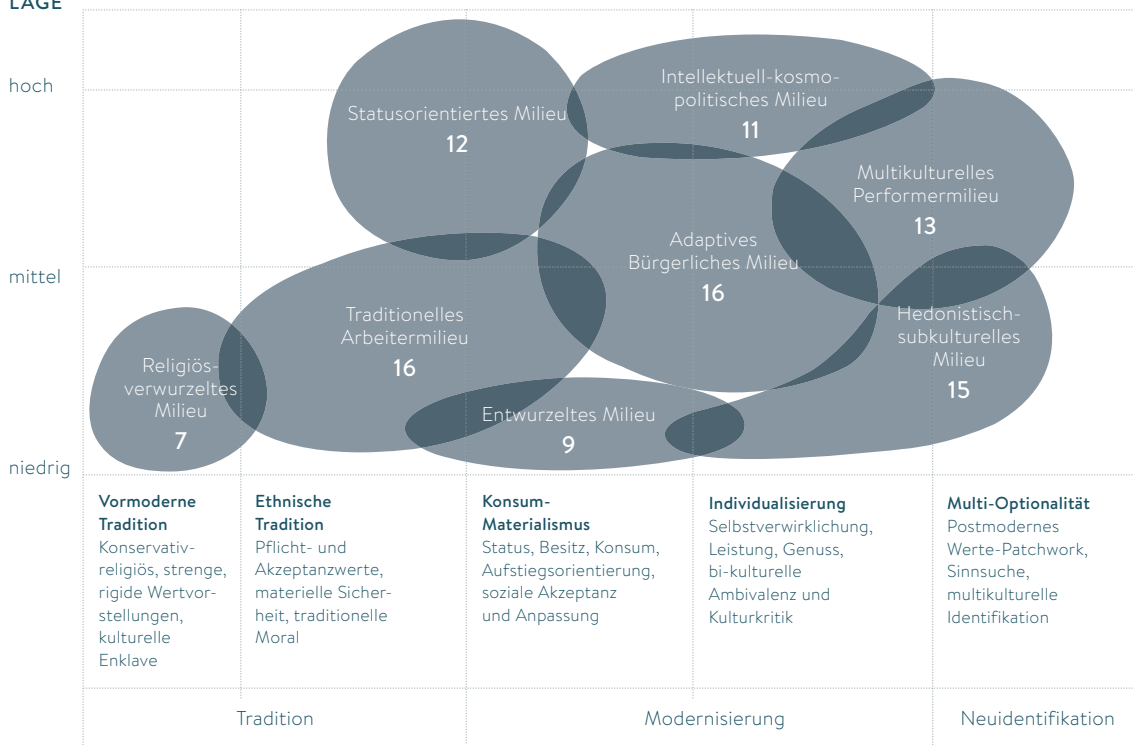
LAGE

hoch

mittel

niedrig

Statusorientiertes Milieu
12

Intellektuell-kosmopolitisches Milieu
11

Multikulturelles Performermilieu
13

Adaptives Bürgerliches Milieu
16

Traditionelles Arbeitermilieu
16

Hedonistisch-subkulturelles Milieu
15

Religiös-verwurzeltes Milieu
7

Entwurzeltes Milieu
9

**Vormoderne Tradition**
Konservativ-religiös, strenge, rigide Wertvorstellungen, kulturelle Enklave

**Ethnische Tradition**
Pflicht- und Akzeptanzwerte, materielle Sicherheit, traditionelle Moral

**Konsum-Materialismus**
Status, Besitz, Konsum, Aufstiegsorientierung, soziale Akzeptanz und Anpassung

**Individualisierung**
Selbstverwirklichung, Leistung, Genuss, bi-kulturelle Ambivalenz und Kulturkritik

**Multi-Optionalität**
Postmodernes Werte-Patchwork, Sinnsuche, multikulturelle Identifikation

Tradition

Modernisierung

Neuidentifikation